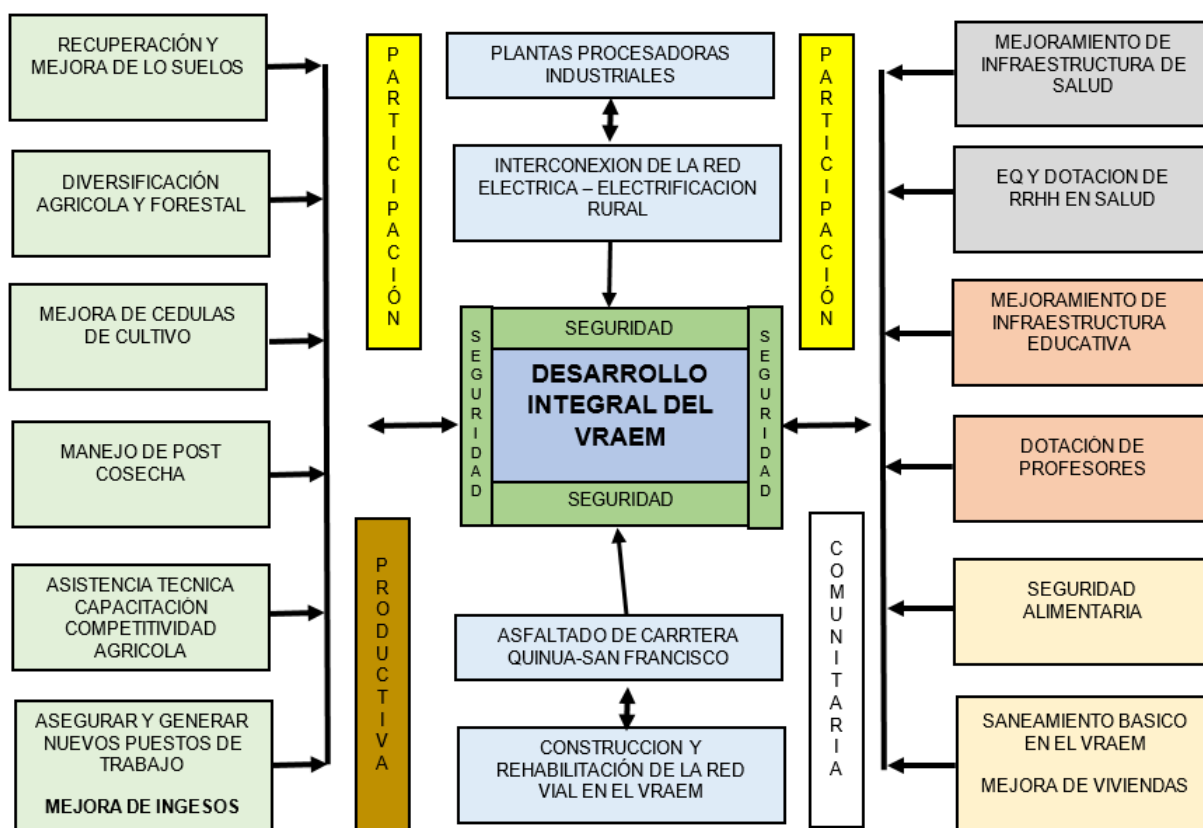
RECUPERACIÓN Y MEJORA DE LO SUELOS

DIVERSIFICACIÓN AGRICOLA Y FORESTAL

MEJORA DE CEDULAS DE CULTIVO

MANEJO DE POST COSECHA

ASISTENCIA TECNICA CAPACITACIÓN COMPETITIVIDAD AGRICOLA

ASEGURAR Y GENERAR NUEVOS PUESTOS DE TRABAJO

MEJORA DE INGESOS

PARTICIPACIÓN

PRODUCTIVA

PLANTAS PROCESADORAS INDUSTRIALES

INTERCONEXION DE LA RED ELECTRICA – ELECTRIFICACION RURAL

SEGURIDAD

SEGURIDAD

DESARROLLO INTEGRAL DEL VRAEM

SEGURIDAD

SEGURIDAD

ASFALTADO DE CARRTERA QUINUA-SAN FRANCISCO

CONSTRUCCION Y REHABILITACIÓN DE LA RED VIAL EN EL VRAEM

PARTICIPACIÓN

COMUNITARIA

MEJORAMIENTO DE INFRAESTRUCTURA DE SALUD

EQ Y DOTACION DE RRHH EN SALUD

MEJORAMIENTO DE INFRAESTRUCTURA EDUCATIVA

DOTACIÓN DE PROFESORES

SEGURIDAD ALIMENTARIA

SANEAMIENTO BASICO EN EL VRAEM

MEJORA DE VIVIENDAS